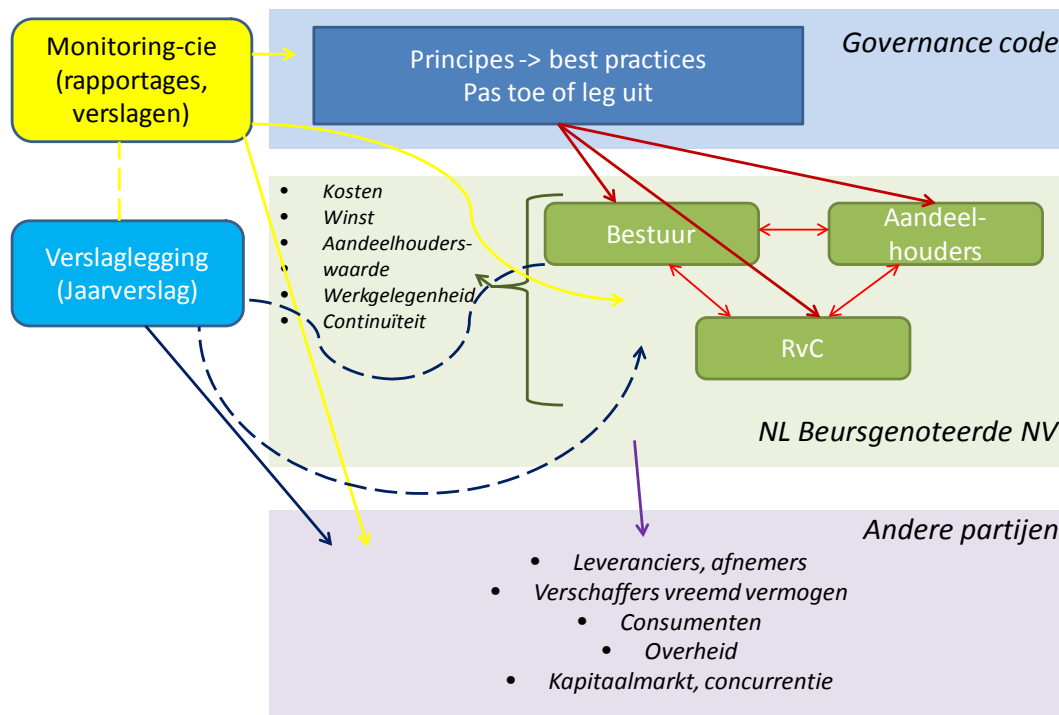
Monitoring-cie (rapportages, verslagen)

Principes -> best practices
Pas toe of leg uit

Governance code

Verslaglegging (Jaarverslag)

- Kosten
- Winst
- Aandeelhouderswaarde
- Werkgelegenheid
- Continuïteit

Bestuur

Aandeelhouders

RvC

NL Beursgenoteerde NV

Andere partijen

- Leveranciers, afnemers
- Verschaffers vreemd vermogen
- Consumenten
- Overheid
- Kapitaalmarkt, concurrentie